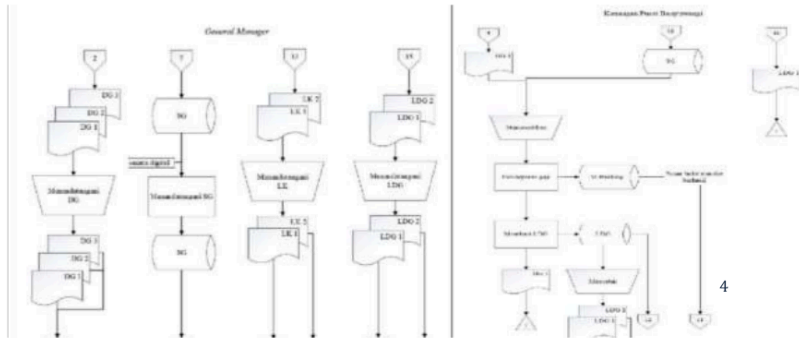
General Manager

2

DG 3
DG 2
DG 1

Menandatangani DG

DG 3
DG 2
DG 1

7

SG

secara digital

Menandatangani SG

SG

13

LK 2
LK 1

Menandatangani LK

LK 2
LK 1

19

LDG 2
LDG 1

Menandatangani LDG

LDG 2
LDG 1

Keuangan Pusat Banyuwangi

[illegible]

DG 1

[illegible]

SG

Memverifikasi

Perhitungan gaji

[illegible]

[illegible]

Membuat LDG

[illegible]

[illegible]

Mencetak

LDG 2

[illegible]

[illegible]

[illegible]

LDG 1

4